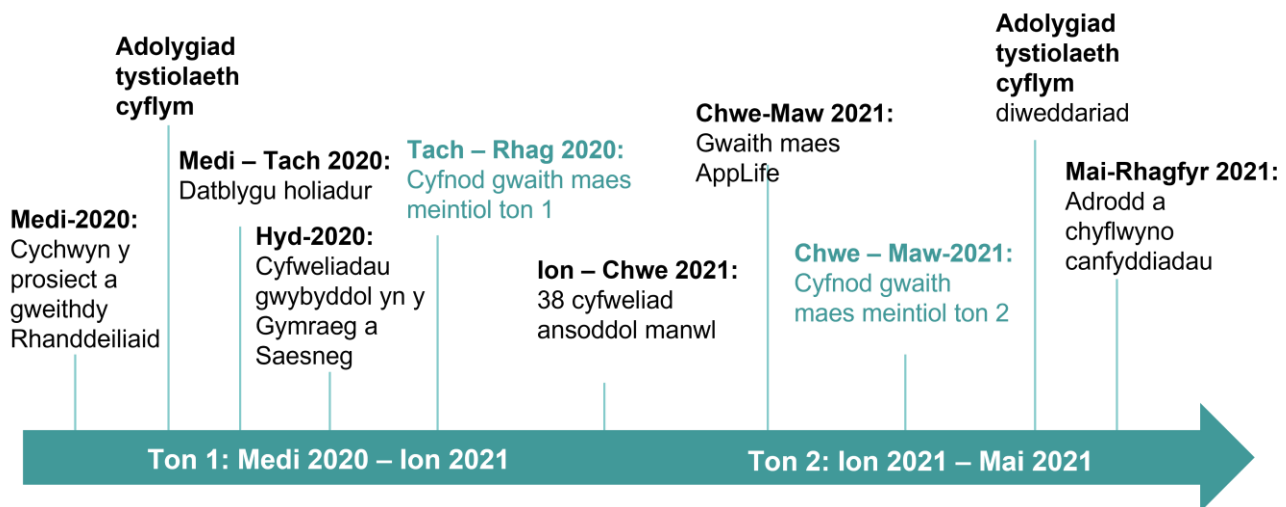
Medi-2020: Cychwyn y prosiect a gweithdy Rhanddeiliaid

Adolygiad tystiolaeth cyflym

Medi – Tach 2020: Datblygu holiadur

Hyd-2020: Cyfweliadau gwybyddol yn y Gymraeg a Saesneg

Tach – Rhag 2020: Cyfnod gwaith maes meintiol ton 1

Ion – Chwe 2021: 38 cyfweliad ansoddol manwl

Chwe-Maw 2021: Gwaith maes AppLife

Chwe – Maw-2021: Cyfnod gwaith maes meintiol ton 2

Adolygiad tystiolaeth cyflym diweddariad

Mai-Rhagfyr 2021: Adrodd a chyflwyno canfyddiadau

Ton 1: Medi 2020 – Ion 2021

Ton 2: Ion 2021 – Mai 2021